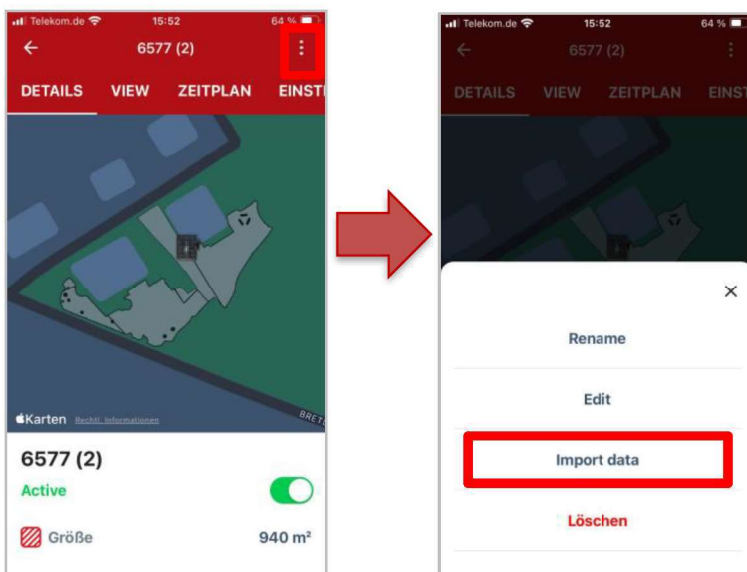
Telekom.de 15:52 64 %

6577 (2)

DETAILS VIEW ZEITPLAN EINST

Karten Rechtl. Informationen

BRET

6577 (2)

Active

Größe 940 m²

Telekom.de 15:52 64 %

6577 (2)

DETAILS VIEW ZEITPLAN EINST

×

Rename

Edit

Import data

Löschen